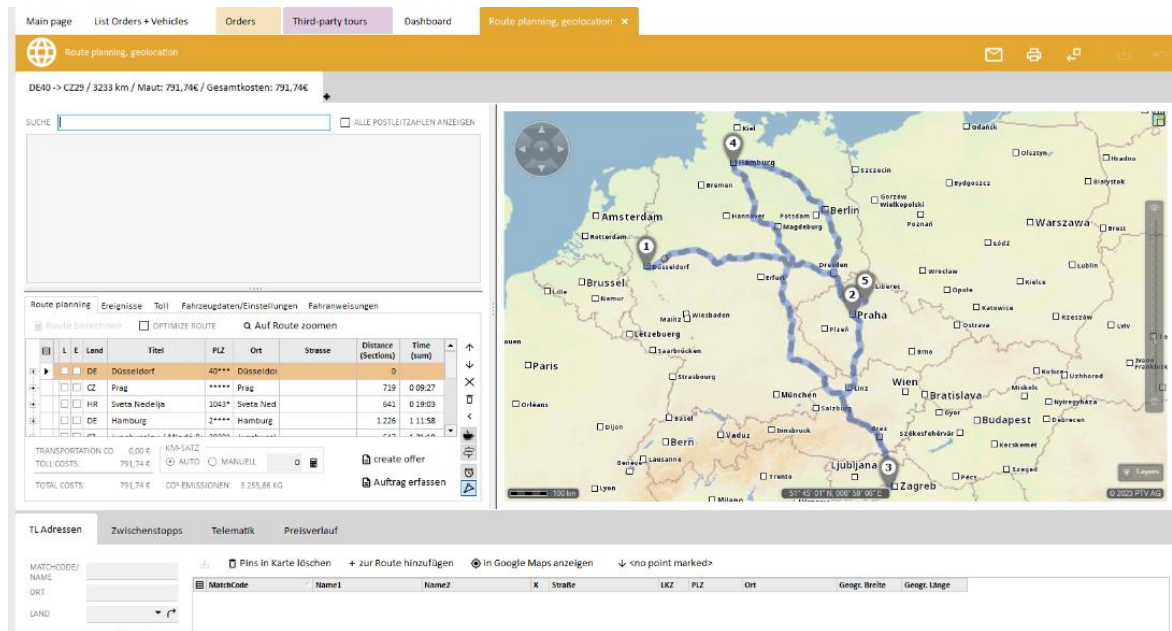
Main page | List Orders + Vehicles | Orders | Third-party tours | Dashboard | Route planning, geolocation ×

Route planning, geolocation

DE40 -> CZ29 / 3233 km / Maut: 791,74€ / Gesamtkosten: 791,74€

SUCHE

ALLE POSTLEITZAHLEN ANZEIGEN

Route planning | Ereignisse | Toll | Fahrzeugdaten/Einstellungen | Fahrweisungen

Route berechnen | OPTIMIZE ROUTE | Auf Route zoomen

| L | E | Land | Titel | PLZ | Ort | Strasse | Distance (Sections) | Time (sum) |
|---|---|---|---|---|---|---|---|---|
| | | DE | Düsseldorf | 40*** | Düsseldor | | 0 | |
| | | CZ | Prag | ***** | Prag | | 719 | 0 09:27 |
| | | HR | Sveta Nedelja | 1043* | Sveta Ned | | 641 | 0 19:03 |
| | | DE | Hamburg | 2**** | Hamburg | | 1.226 | 1 11:58 |

TRANSPORTATION CO 0,00 €
TOLL COSTS: 791,74 €
TOTAL COSTS: 791,74 €

KM-SATZ
AUTO MANUELL 0

CO²-EMISSIONEN: 3.255,86 KG

create offer
Auftrag erfassen

Kiel, Gdańsk, Hamburg, Szczecin, Olsztyn, Grodno, Bremen, Bydgoszcz, Białystok, Amsterdam, Hannover, Potsdam, Berlin, Gorzów Wielkopolski, Poznań, Warszawa, Brest, Rotterdam, Magdeburg, Łódź, Düsseldorf, Dresden, Wrocław, Lublin, Brussel, Lille, Namur, Erfurt, Liberec, Opole, Kielce, Katowice, Rzeszów, Lviv, Mainz, Wiesbaden, Praha, Ostrava, Lëtzebuerg, Plzeň, Brno, Saarbrücken, Paris, Strasbourg, Košice, Uzhhorod, Ivano-Frankivsk, Linz, Wien, Miskolc, Orléans, München, Salzburg, Bratislava, Nyíregyháza, Győr, Basel, Budapest, Debrecen, Dijon, Bern, Vaduz, Innsbruck, Graz, Székesfehérvár, Kecskemét, Genève, Lausanne, Ljubljana, Szeged, Trento, Pécs, Lyon, Zagreb

100 km
51° 45' 01" N, 006° 59' 05" E
Layers
© 2023 PTV AG

TL Adressen | Zwischenstopps | Telematik | Preisverlauf

MATCHCODE/NAME
ORT
LAND

Pins in Karte löschen | + zur Route hinzufügen | in Google Maps anzeigen | <no point marked>

| MatchCode | Name1 | Name2 | X | Straße | LKZ | PLZ | Ort | Geogr. Breite | Geogr. Länge |
|---|---|---|---|---|---|---|---|---|---|